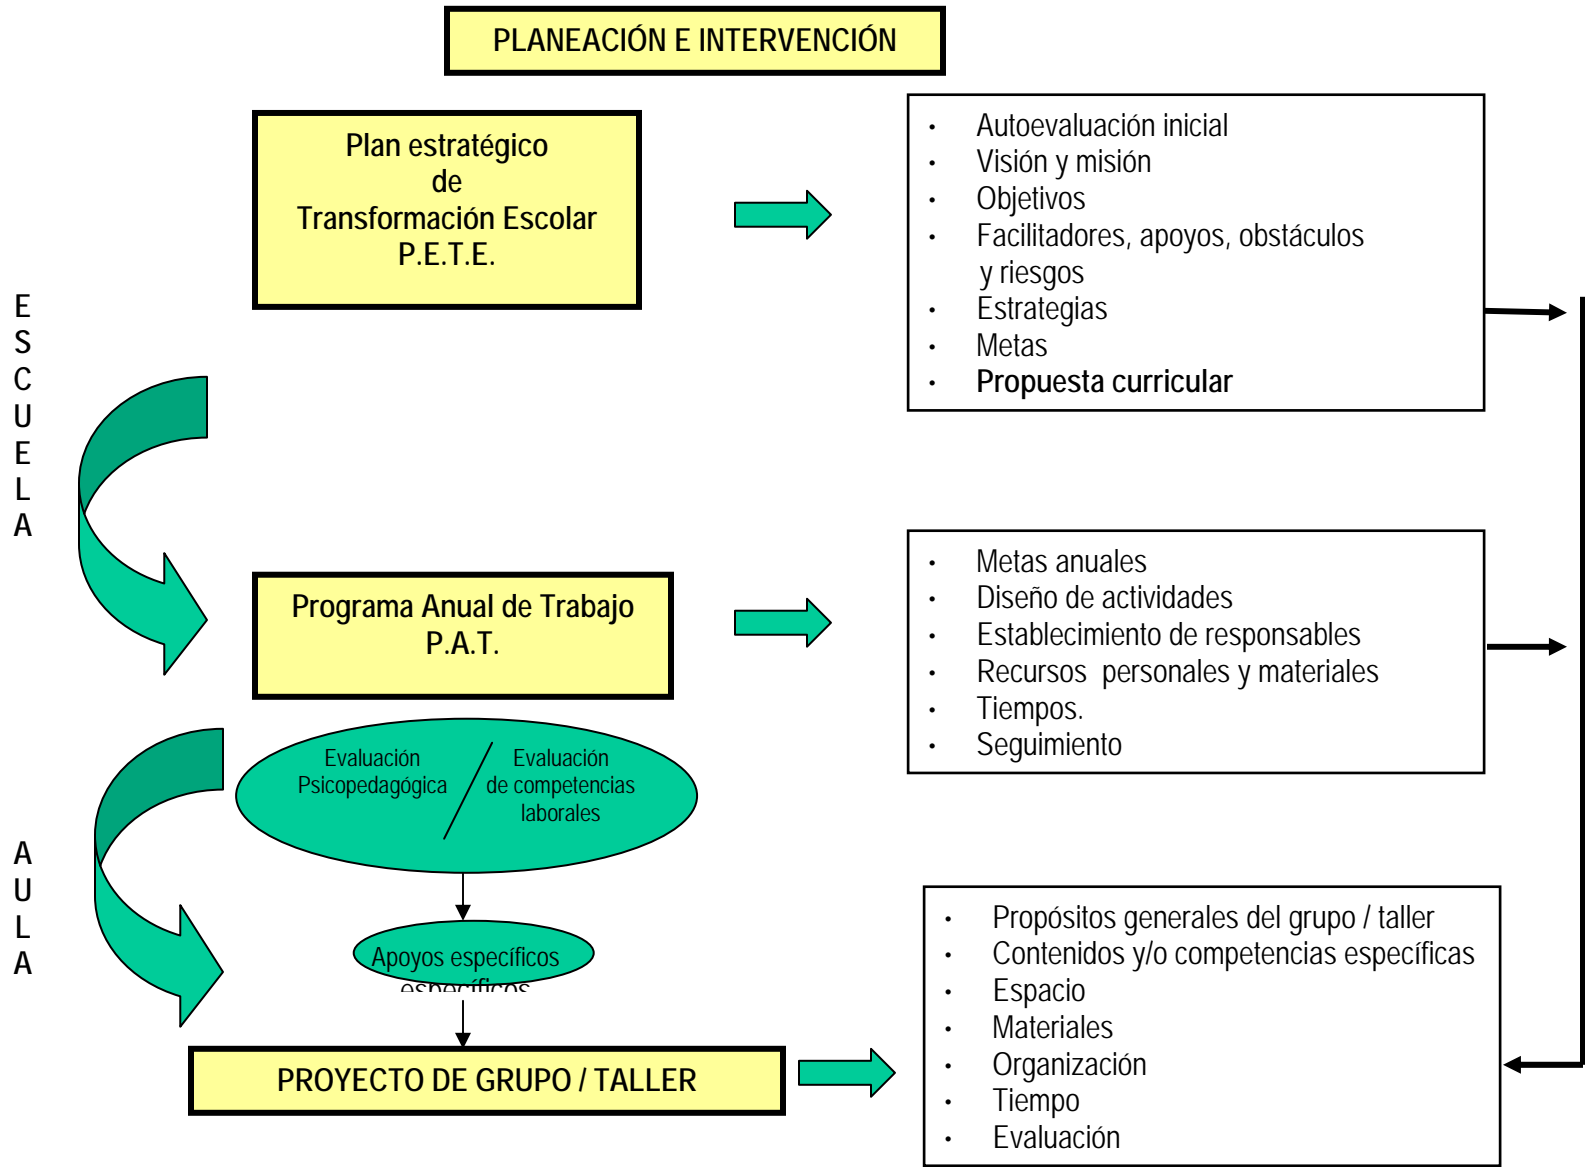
PLANEACIÓN E INTERVENCIÓN

Plan estratégico de Transformación Escolar P.E.T.E.

- Autoevaluación inicial
- Visión y misión
- Objetivos
- Facilitadores, apoyos, obstáculos y riesgos
- Estrategias
- Metas
- Propuesta curricular

E S C U E L A

Programa Anual de Trabajo P.A.T.

- Metas anuales
- Diseño de actividades
- Establecimiento de responsables
- Recursos personales y materiales
- Tiempos.
- Seguimiento

Evaluación Psicopedagógica / Evaluación de competencias laborales

A U L A

Apoyos específicos
especificos

PROYECTO DE GRUPO / TALLER

- Propósitos generales del grupo / taller
- Contenidos y/o competencias específicas
- Espacio
- Materiales
- Organización
- Tiempo
- Evaluación